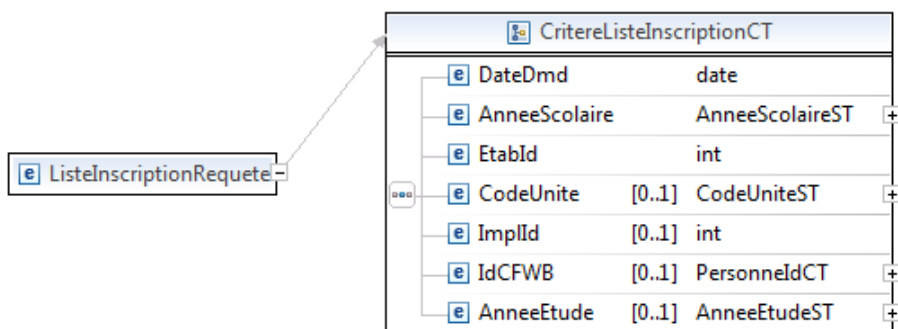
e ListeInscriptionRequete

CritereListeInscriptionCT

| | | |
|---|---|---|
| e DateDmd | | date |
| e AnneeScolaire | | AnneeScolaireST |
| e EtabId | | int |
| e CodeUnite | [0..1] | CodeUniteST |
| e ImplId | [0..1] | int |
| e IdCFWB | [0..1] | PersonneIdCT |
| e AnneeEtude | [0..1] | AnneeEtudeST |